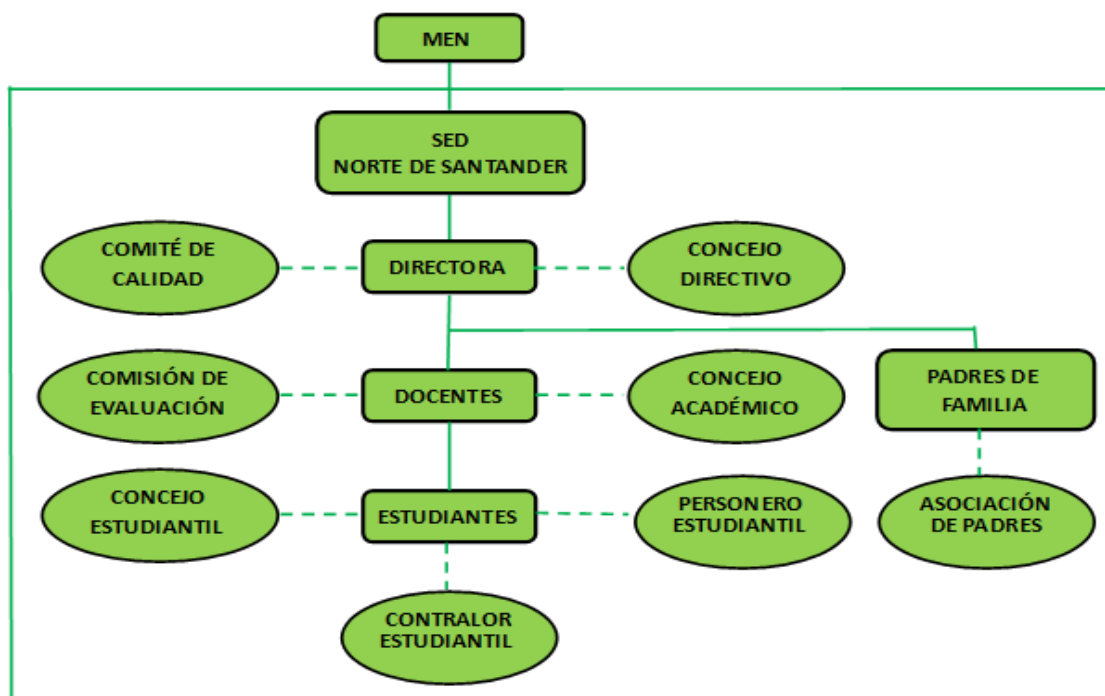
MEN

SED
NORTE DE SANTANDER

COMITÉ DE CALIDAD

DIRECTORA

CONCEJO DIRECTIVO

COMISIÓN DE EVALUACIÓN

DOCENTES

CONCEJO ACADÉMICO

PADRES DE FAMILIA

CONCEJO ESTUDIANTIL

ESTUDIANTES

PERSONERO ESTUDIANTIL

ASOCIACIÓN DE PADRES

CONTRALOR ESTUDIANTIL